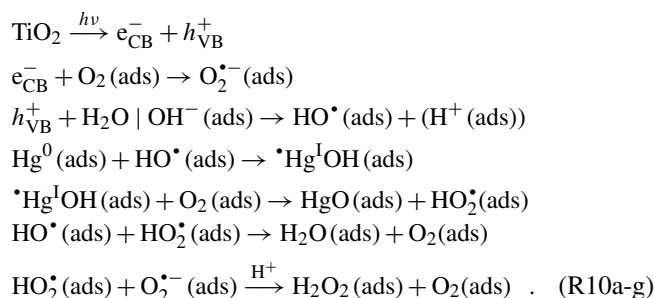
$TiO_2 \xrightarrow{h\nu} e^-_{CB} + h^+_{VB}$

$e^-_{CB} + O_2\,(ads) \rightarrow O_2^{\bullet-}(ads)$

$h^+_{VB} + H_2O \mid OH^-\,(ads) \rightarrow HO^\bullet\,(ads) + (H^+\,(ads))$

$Hg^0\,(ads) + HO^\bullet\,(ads) \rightarrow {}^\bullet Hg^I OH\,(ads)$

${}^\bullet Hg^I OH\,(ads) + O_2\,(ads) \rightarrow HgO\,(ads) + HO_2^\bullet(ads)$

$HO^\bullet\,(ads) + HO_2^\bullet\,(ads) \rightarrow H_2O\,(ads) + O_2(ads)$

$HO_2^\bullet\,(ads) + O_2^{\bullet-}\,(ads) \xrightarrow{H^+} H_2O_2\,(ads) + O_2(ads)$ . (R10a-g)